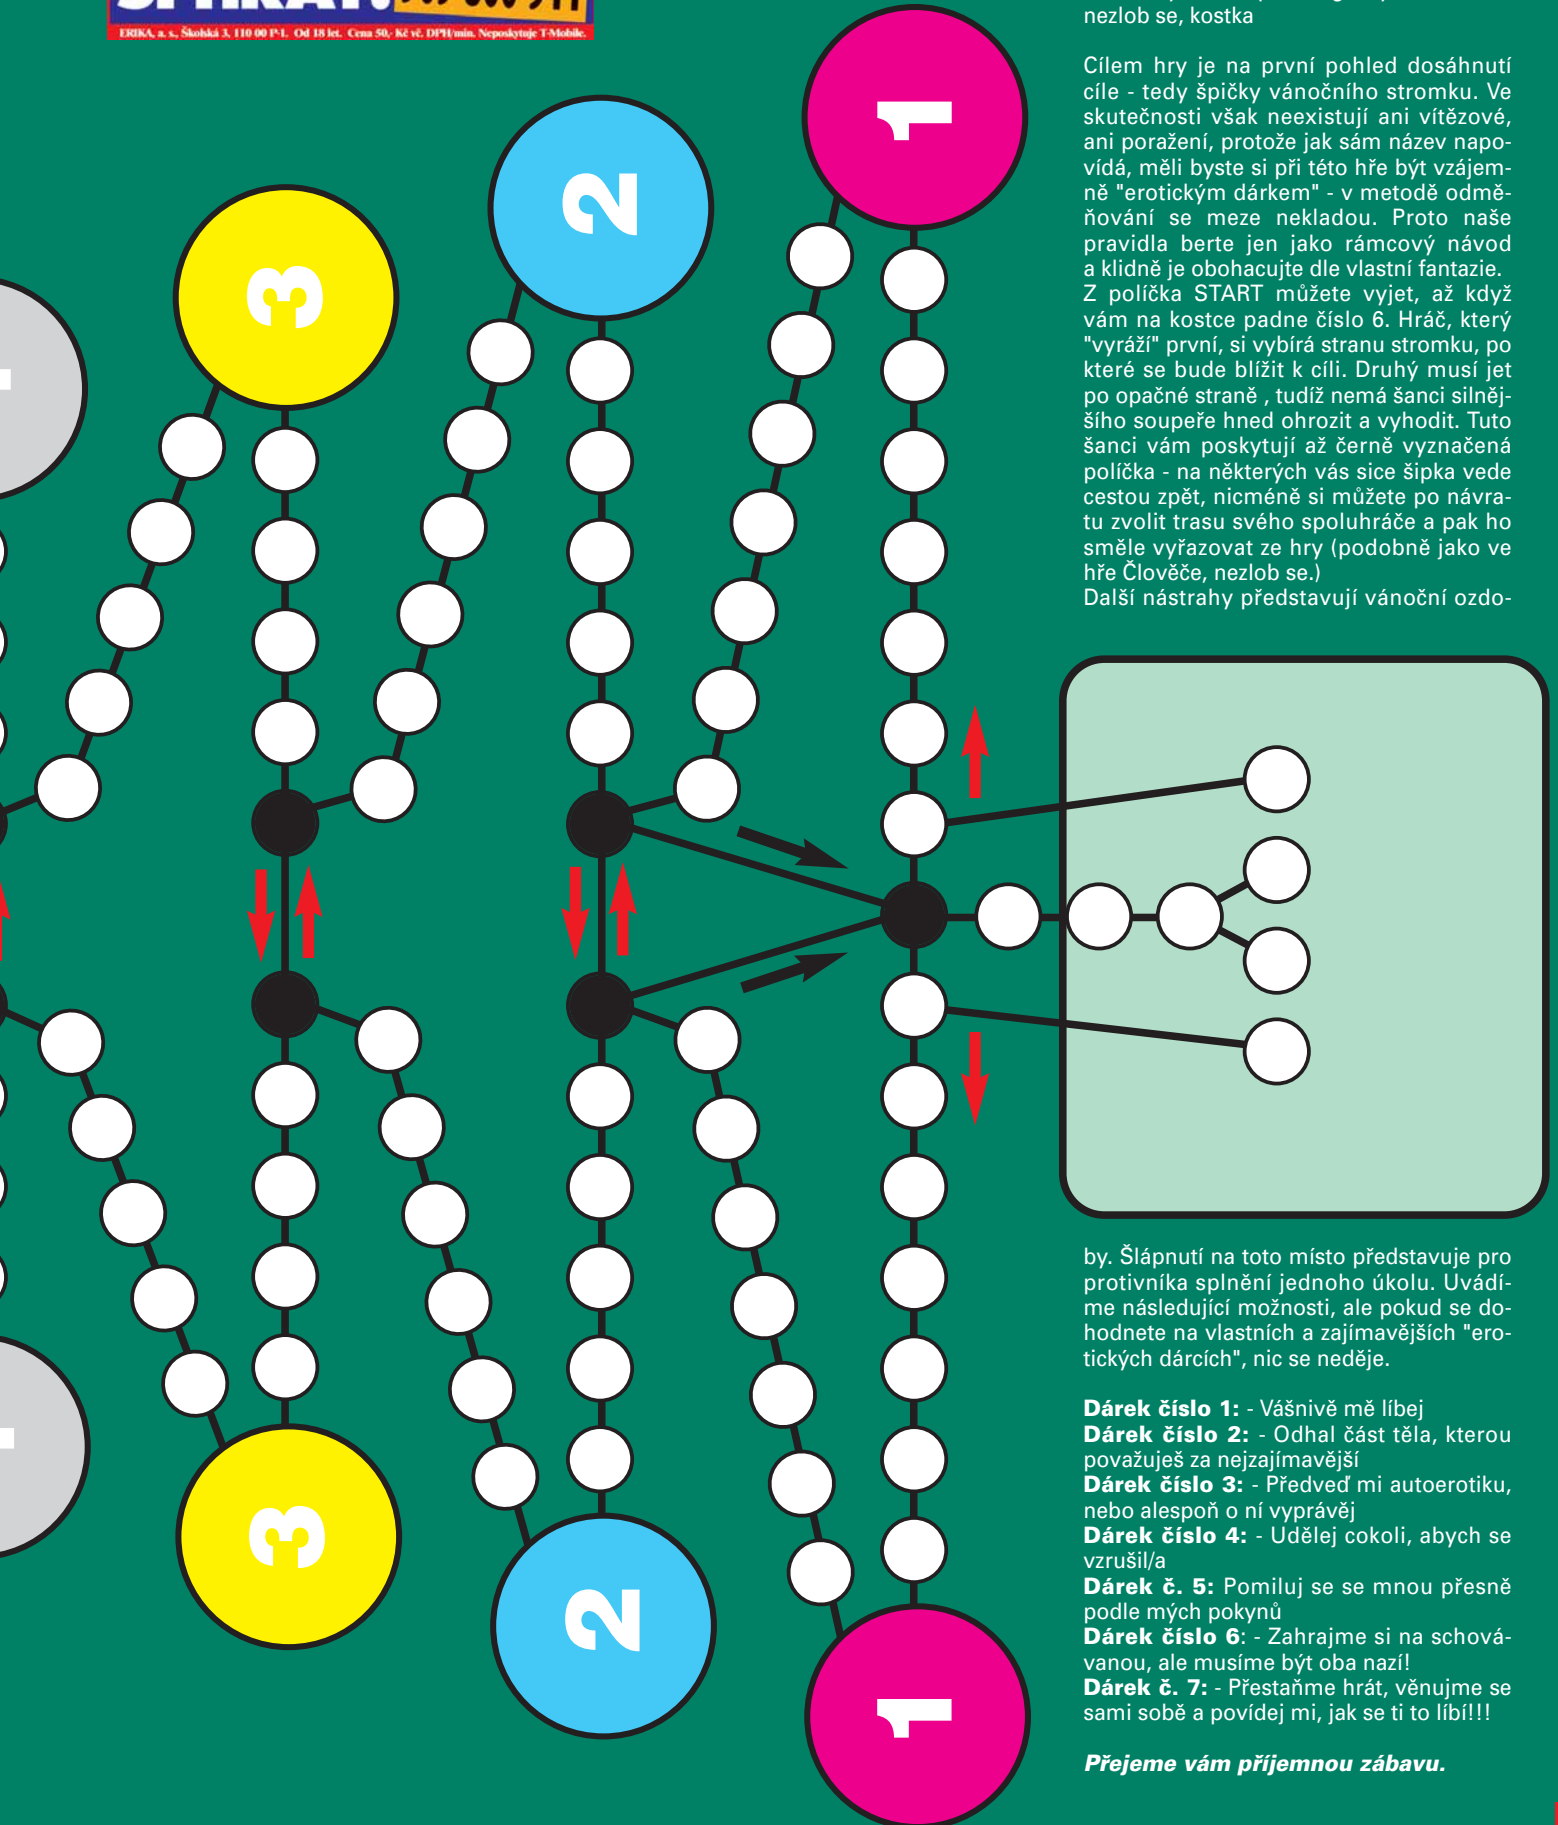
ERIKA, a. s., Školská 3, 110 00 P-1. Od 18 let. Cena 50,- Kč vč. DPH/min. Neposkytuje T-Mobile.

nezlob se, kostka

Cílem hry je na první pohled dosáhnutí cíle - tedy špičky vánočního stromku. Ve skutečnosti však neexistují ani vítězové, ani poražení, protože jak sám název napovídá, měli byste si při této hře být vzájemně "erotickým dárkem" - v metodě odměňování se meze nekladou. Proto naše pravidla berte jen jako rámcový návod a klidně je obohacujte dle vlastní fantazie. Z políčka START můžete vyjet, až když vám na kostce padne číslo 6. Hráč, který "vyráží" první, si vybírá stranu stromku, po které se bude blížit k cíli. Druhý musí jet po opačné straně , tudíž nemá šanci silnějšího soupeře hned ohrozit a vyhodit. Tuto šanci vám poskytují až černě vyznačená políčka - na některých vás sice šipka vede cestou zpět, nicméně si můžete po návratu zvolit trasu svého spoluhráče a pak ho směle vyřazovat ze hry (podobně jako ve hře Člověče, nezlob se.)
Další nástrahy představují vánoční ozdoby. Šlápnutí na toto místo představuje pro protivníka splnění jednoho úkolu. Uvádíme následující možnosti, ale pokud se dohodnete na vlastních a zajímavějších "erotických dárcích", nic se neděje.

1

2

3

3

2

1

**Dárek číslo 1:** - Vášnivě mě líbej
**Dárek číslo 2:** - Odhal část těla, kterou považuješ za nejzajímavější
**Dárek číslo 3:** - Předveď mi autoerotiku, nebo alespoň o ní vyprávěj
**Dárek číslo 4:** - Udělej cokoli, abych se vzrušil/a
**Dárek č. 5:** Pomiluj se se mnou přesně podle mých pokynů
**Dárek číslo 6**: - Zahrajme si na schovávanou, ale musíme být oba nazí!
**Dárek č. 7:** - Přestaňme hrát, věnujme se sami sobě a povídej mi, jak se ti to líbí!!!

***Přejeme vám příjemnou zábavu.***